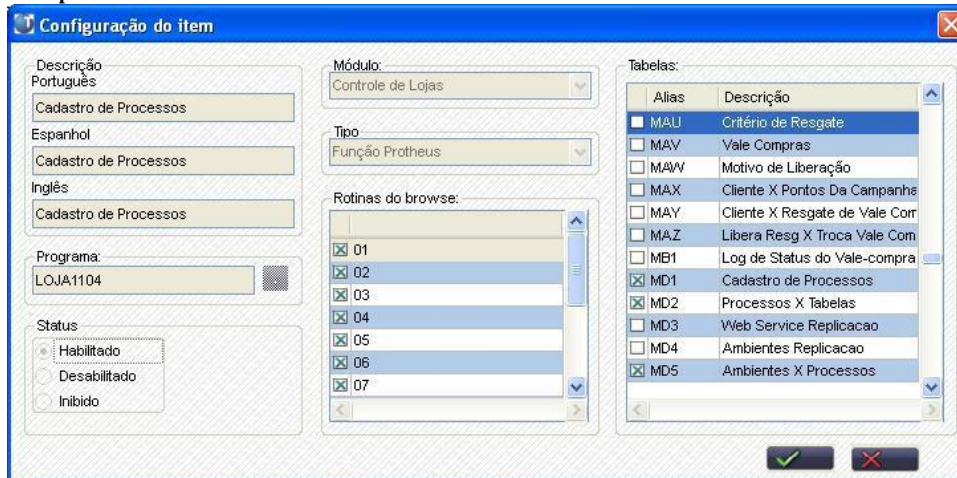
Configuração do item

Descrição
Português
Cadastro de Processos
Espanhol
Cadastro de Processos
Inglês
Cadastro de Processos

Programa:
LOJA1104

Status
Habilitado
Desabilitado
Inibido

Módulo:
Controle de Lojas

Tipo
Função Protheus

Rotinas do browse:
01
02
03
04
05
06
07

Tabelas:

| Alias | Descrição |
|---|---|
| MAU | Critério de Resgate |
| MAV | Vale Compras |
| MAW | Motivo de Liberação |
| MAX | Cliente X Pontos Da Campanha |
| MAY | Cliente X Resgate de Vale Com |
| MAZ | Libera Resg X Troca Vale Com |
| MB1 | Log de Status do Vale-compra |
| MD1 | Cadastro de Processos |
| MD2 | Processos X Tabelas |
| MD3 | Web Service Replicacao |
| MD4 | Ambientes Replicacao |
| MD5 | Ambientes X Processos |